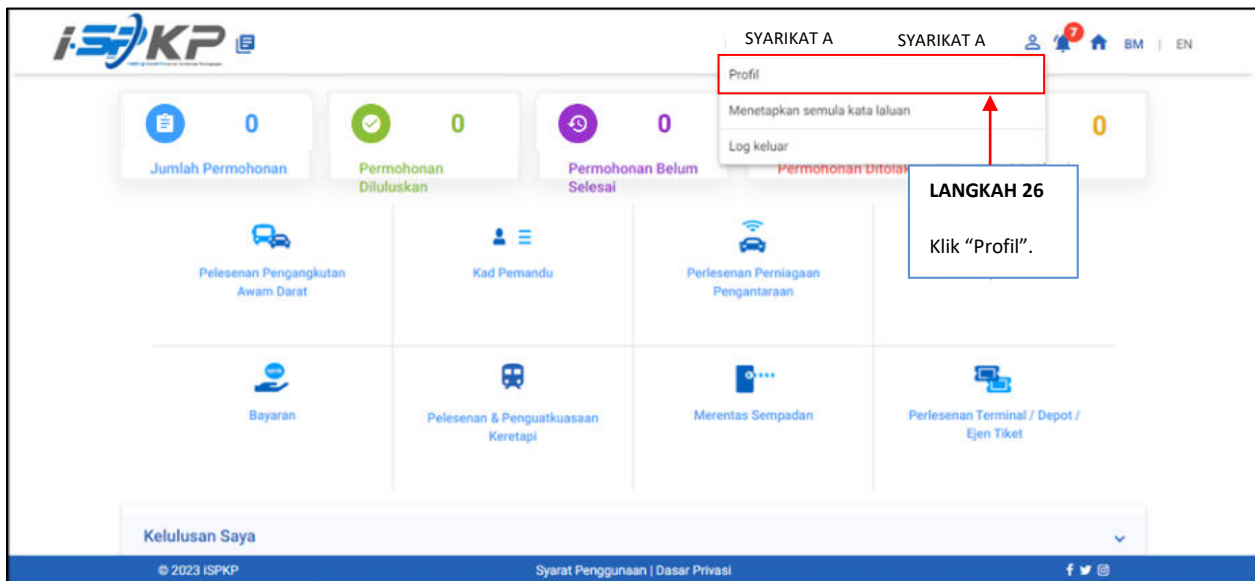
iSPKP

SYARIKAT A SYARIKAT A

7

BM | EN

Profil

Menetapkan semula kata laluan

Log keluar

0
Jumlah Permohonan

0
Permohonan Diluluskan

0
Permohonan Belum Selesai

Permohonan Ditolak

0

LANGKAH 26

Klik “Profil”.

Pelesenan Pengangkutan Awam Darat

Kad Pemandu

Perlesenan Perniagaan Pengantaraan

Bayaran

Pelesenan & Penguatkuasaan Keretapi

Merentas Sempadan

Perlesenan Terminal / Depot / Ejen Tiket

Kelulusan Saya

© 2023 iSPKP

Syarat Penggunaan | Dasar Privasi